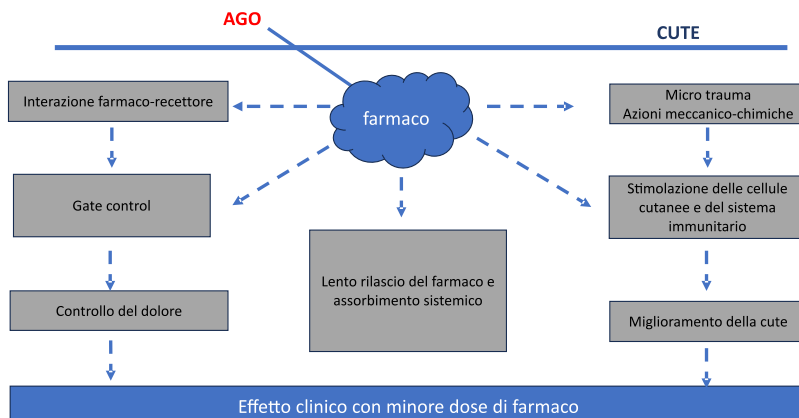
AGO

CUTE

farmaco

Interazione farmaco-recettore

Gate control

Controllo del dolore

Lento rilascio del farmaco e assorbimento sistemico

Micro trauma
Azioni meccanico-chimiche

Stimolazione delle cellule cutanee e del sistema immunitario

Miglioramento della cute

Effetto clinico con minore dose di farmaco